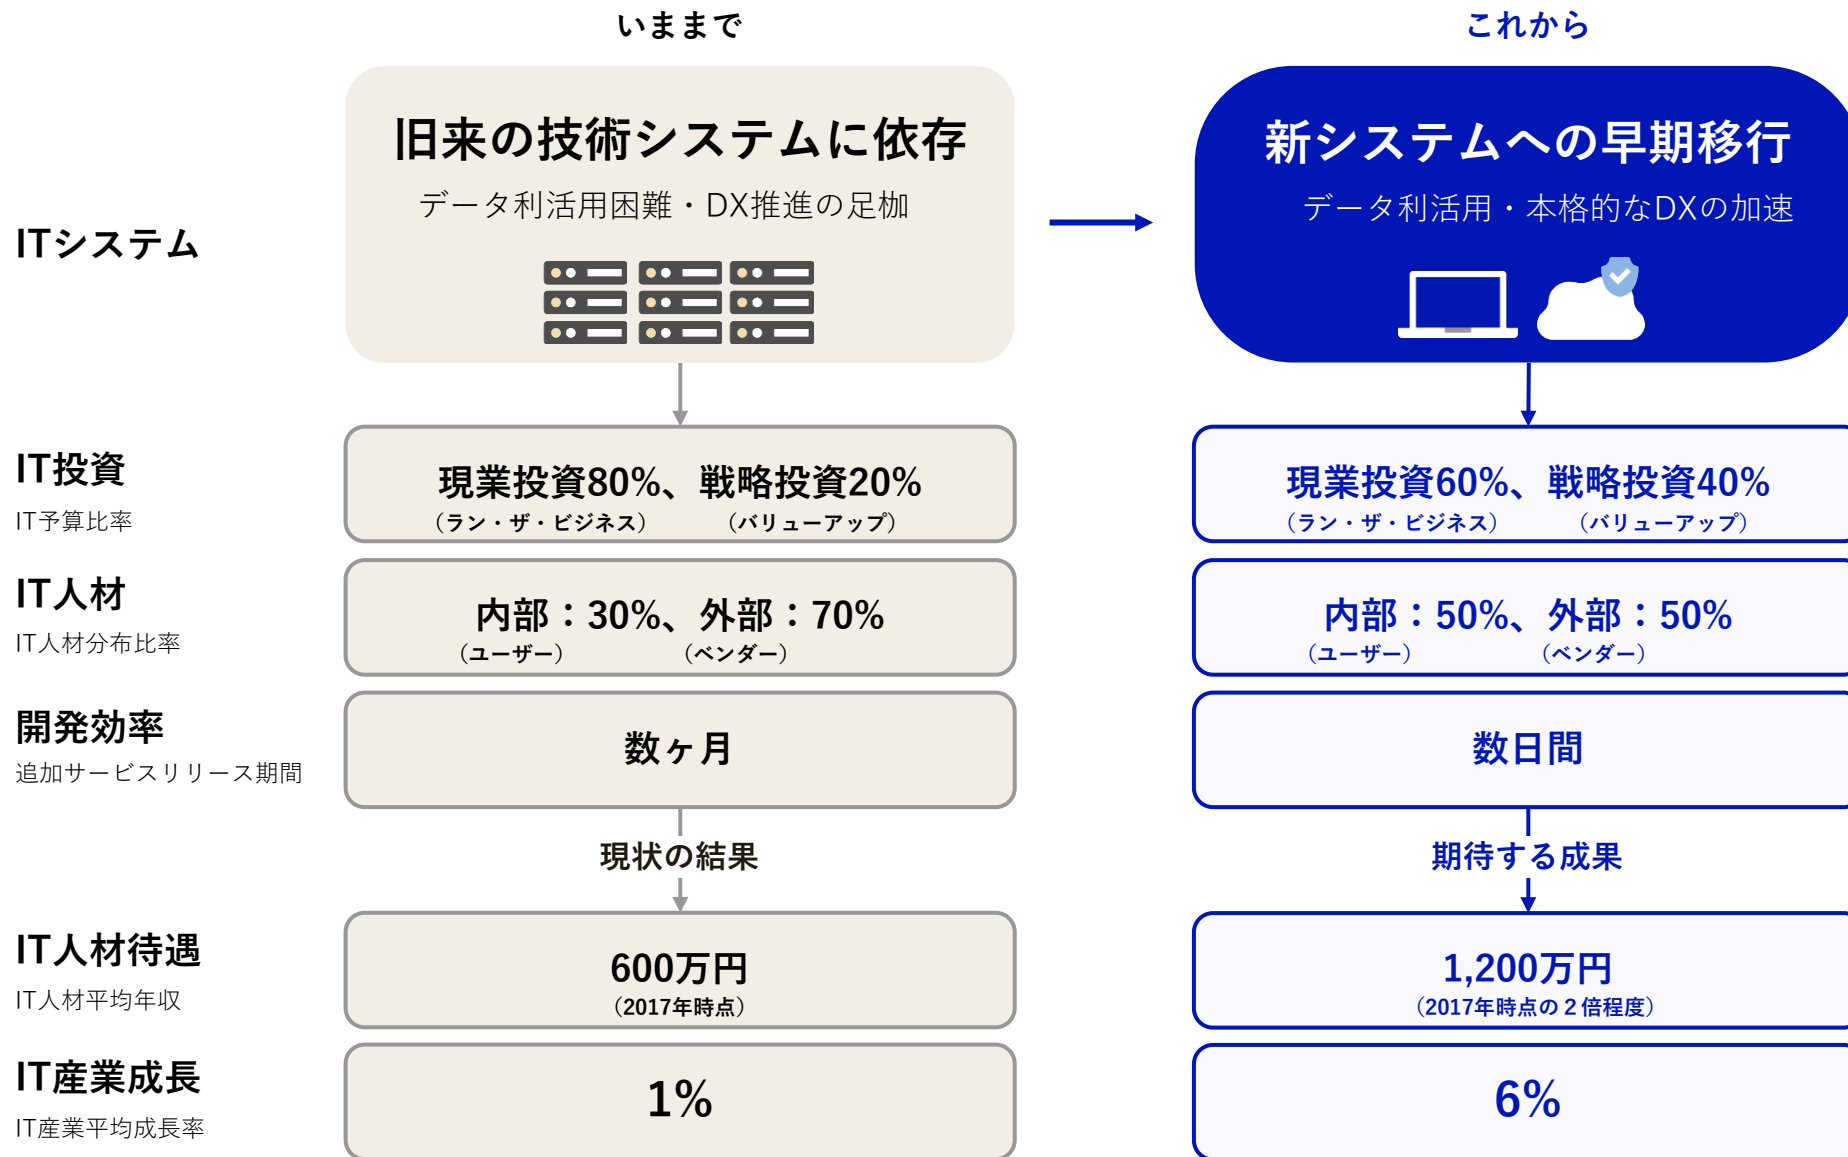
いままで

これから

ITシステム

旧来の技術システムに依存
データ利活用困難・DX推進の足枷

新システムへの早期移行
データ利活用・本格的なDXの加速

IT投資
IT予算比率

現業投資80%、戦略投資20%
（ラン・ザ・ビジネス）（バリューアップ）

現業投資60%、戦略投資40%
（ラン・ザ・ビジネス）（バリューアップ）

IT人材
IT人材分布比率

内部：30%、外部：70%
（ユーザー）（ベンダー）

内部：50%、外部：50%
（ユーザー）（ベンダー）

開発効率
追加サービスリリース期間

数ヶ月

数日間

現状の結果

期待する成果

IT人材待遇
IT人材平均年収

600万円
（2017年時点）

1,200万円
（2017年時点の２倍程度）

IT産業成長
IT産業平均成長率

1%

6%